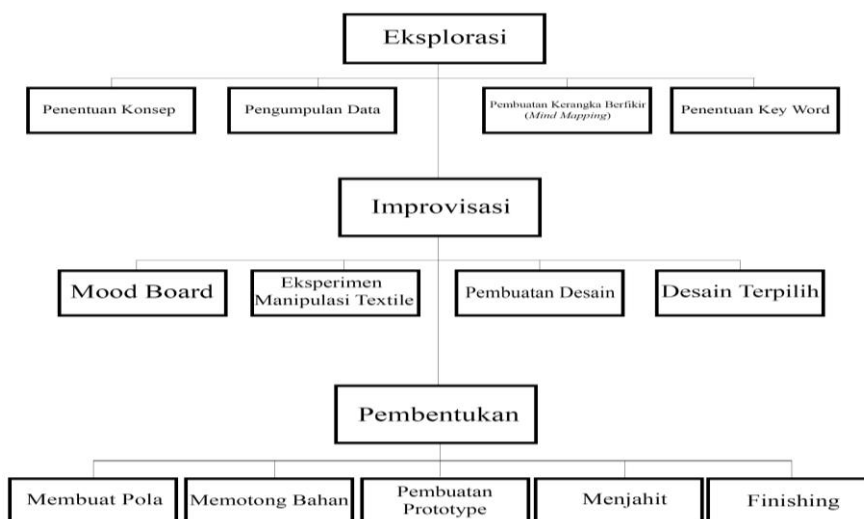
Eksplorasi

Penentuan Konsep

Pengumpulan Data

Pembuatan Kerangka Berfikir (Mind Mapping)

Penentuan Key Word

Improvisasi

Mood Board

Eksperimen Manipulasi Textile

Pembuatan Desain

Desain Terpilih

Pembentukan

Membuat Pola

Memotong Bahan

Pembuatan Prototype

Menjahit

Finishing